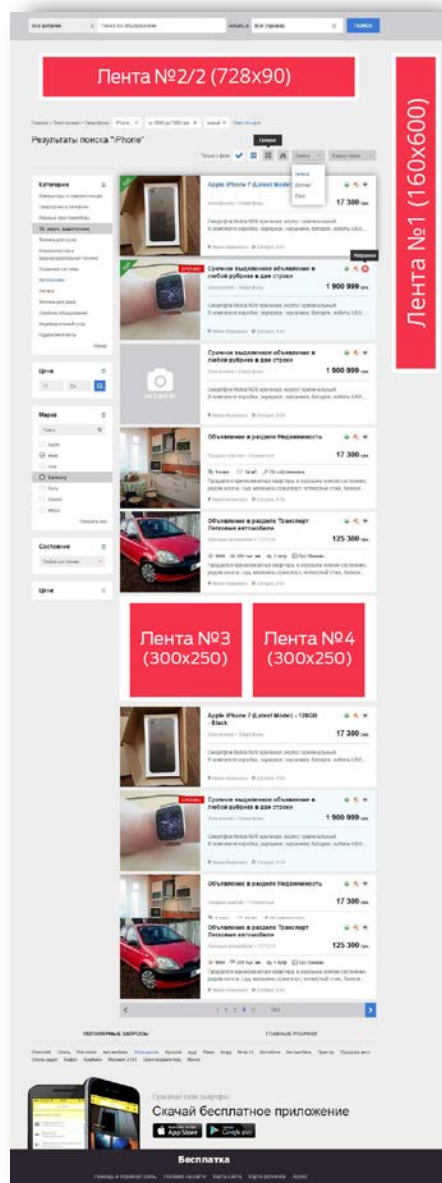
все рубрики | поиск по объявлениям | искать в | все города | поиск

Лента №2/2 (728x90)

Лента №1 (160x600)

Результаты поиска "iPhone"

Галерея

Цена | Дешевле | Дороже

Категория

Цена

Марка

Состояние

Цена

Apple iPhone 7 (Latest Model)

17 300 грн.

Срочно выделенное объявление в любой рубрике в две строки

1 900 999 грн.

Срочное выделенное объявление в любой рубрике в две строки

1 900 999 грн.

Объявление в разделе Недвижимость

17 300 грн.

Объявление в разделе Транспорт Легковые автомобили

125 300 грн.

Лента №3 (300x250)

Лента №4 (300x250)

Apple iPhone 7 (Latest Model) - 128GB - Black

17 300 грн.

Срочное выделенное объявление в любой рубрике в две строки

1 900 999 грн.

Объявление в разделе Недвижимость

17 300 грн.

Объявление в разделе Транспорт Легковые автомобили

125 300 грн.

1 2 3 4 5

ПОПУЛЯРНЫЕ ЗАПРОСЫ

ГЛАВНЫЕ РУБРИКИ

Скачай бесплатное приложение

App Store

Google play

Бесплатка